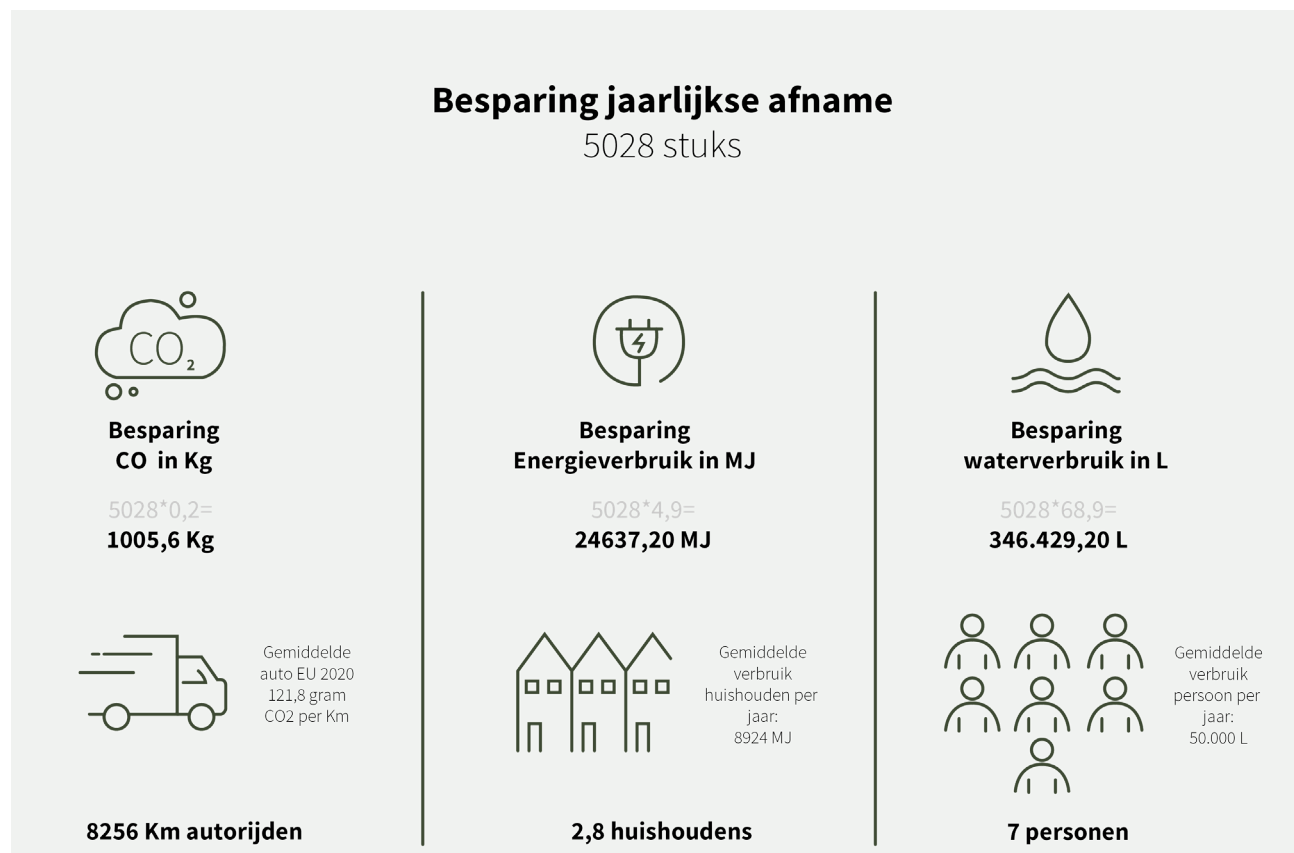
**Besparing jaarlijkse afname**
5028 stuks

$CO_2$

**Besparing CO in Kg**

5028*0,2=
**1005,6 Kg**

Gemiddelde auto EU 2020 121,8 gram CO2 per Km

**8256 Km autorijden**

**Besparing Energieverbruik in MJ**

5028*4,9=
**24637,20 MJ**

Gemiddelde verbruik huishouden per jaar: 8924 MJ

**2,8 huishoudens**

**Besparing waterverbruik in L**

5028*68,9=
**346.429,20 L**

Gemiddelde verbruik persoon per jaar: 50.000 L

**7 personen**